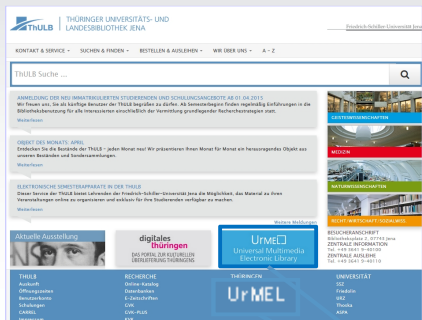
ThULB THÜRINGER UNIVERSITÄTS- UND LANDESBIBLIOTHEK JENA

Friedrich-Schiller-Universität Jena

KONTAKT & SERVICE ˅ SUCHEN & FINDEN ˅ BESTELLEN & AUSLEIHEN ˅ WIR ÜBER UNS ˅ A – Z

ThULB Suche ...

ANMELDUNG DER NEU IMMATRIKULIERTEN STUDIERENDEN UND SCHULUNGSANGEBOTE AB 01.04.2015
Wir freuen uns, Sie als künftige Benutzer der ThULB begrüßen zu dürfen. Ab Semesterbeginn finden regelmäßig Einführungen in die Bibliotheksbenutzung für alle Interessierten einschließlich der Vermittlung grundlegender Recherchestrategien statt.
Weiterlesen

OBJEKT DES MONATS: APRIL
Entdecken Sie die Bestände der ThULB – jeden Monat neu! Wir präsentieren Ihnen Monat für Monat ein herausragendes Objekt aus unseren Beständen und Sondersammlungen.
Weiterlesen

ELEKTRONISCHE SEMESTERAPPARATE IN DER THULB
Dieser Service der ThULB bietet Lehrenden der Friedrich-Schiller-Universität Jena die Möglichkeit, das Material zu ihren Veranstaltungen online zu organisieren und exklusiv für ihre Studierenden verfügbar zu machen.
Weiterlesen

Weitere Meldungen

GEISTESWISSENSCHAFTEN
MEDIZIN
NATURWISSENSCHAFTEN
RECHT / WIRTSCHAFT / SOZIALWISS.

Aktuelle Ausstellung

digitales thüringen
DAS PORTAL ZUR KULTURELLEN ÜBERLIEFERUNG THÜRINGENS

UrMEL
Universal Multimedia Electronic Library

UrMEL

BESUCHERANSCHRIFT
Bibliotheksplatz 2 07743 Jena
ZENTRALE INFORMATION
Tel. +49 3641 9-40100
ZENTRALE AUSLEIHE
Tel. +49 3641 9-40110

THULB
Auskunft
Öffnungszeiten
Benutzerkonto
Schulungen
CAMPUS

RECHERCHE
Online-Katalog
Datenbanken
E-Zeitschriften
GVK
GVK-PLUS
EZB

THÜRINGEN

UNIVERSITÄT
SSZ
Friedolin
URZ
Thoska
ASPA